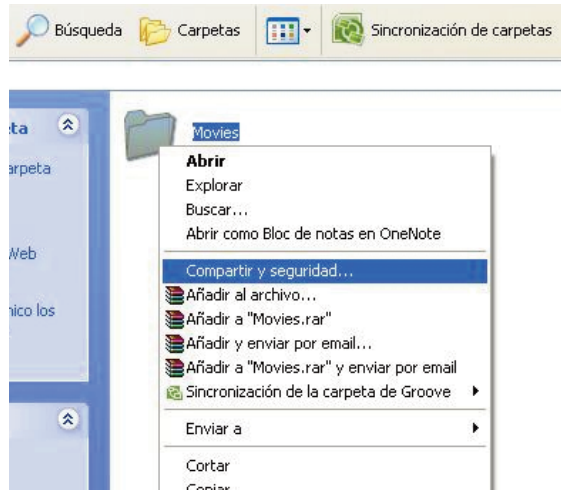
Búsqueda Carpetas Sincronización de carpetas

ta
arpeta
Web
nico los

Movies

Abrir
Explorar
Buscar...
Abrir como Bloc de notas en OneNote
Compartir y seguridad...
Añadir al archivo...
Añadir a "Movies.rar"
Añadir y enviar por email...
Añadir a "Movies.rar" y enviar por email
Sincronización de la carpeta de Groove
Enviar a
Cortar
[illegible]